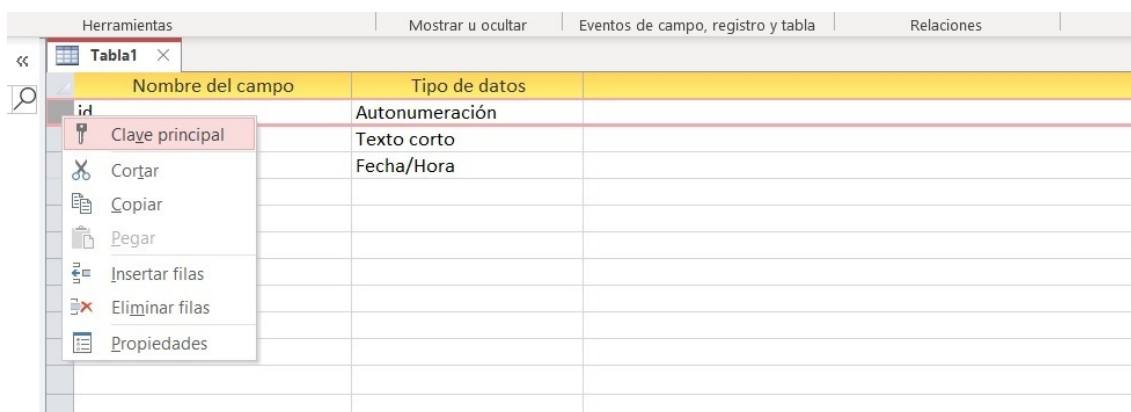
Herramientas | Mostrar u ocultar | Eventos de campo, registro y tabla | Relaciones

Tabla1

| Nombre del campo | Tipo de datos |
|---|---|
| id | Autonumeración |
| | Texto corto |
| | Fecha/Hora |

Clave principal
Cortar
Copiar
Pegar
Insertar filas
Eliminar filas
Propiedades